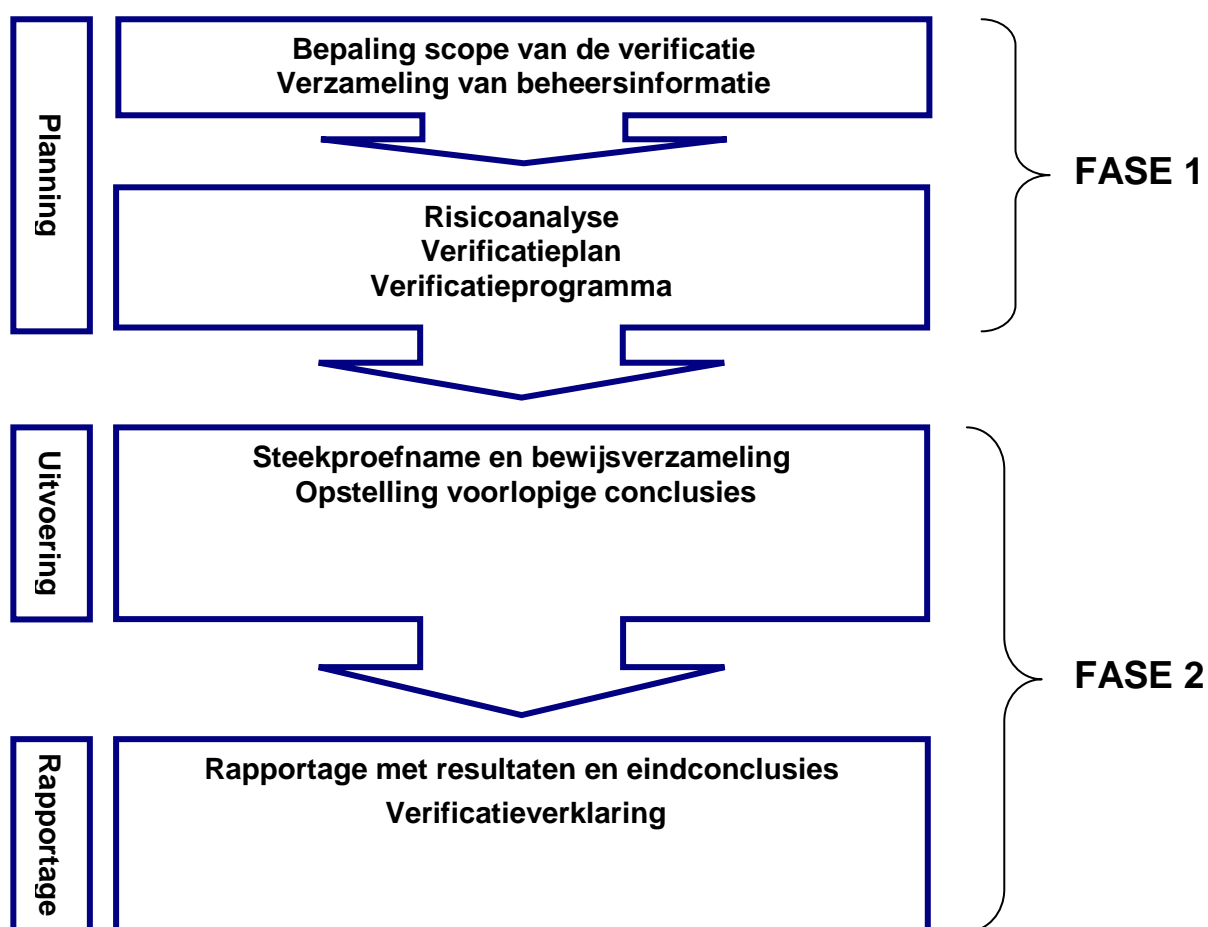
Planning

Bepaling scope van de verificatie
Verzameling van beheersinformatie

Risicoanalyse
Verificatieplan
Verificatieprogramma

FASE 1

Uitvoering

Steekproefname en bewijsverzameling
Opstelling voorlopige conclusies

Rapportage

Rapportage met resultaten en eindconclusies
Verificatieverklaring

FASE 2